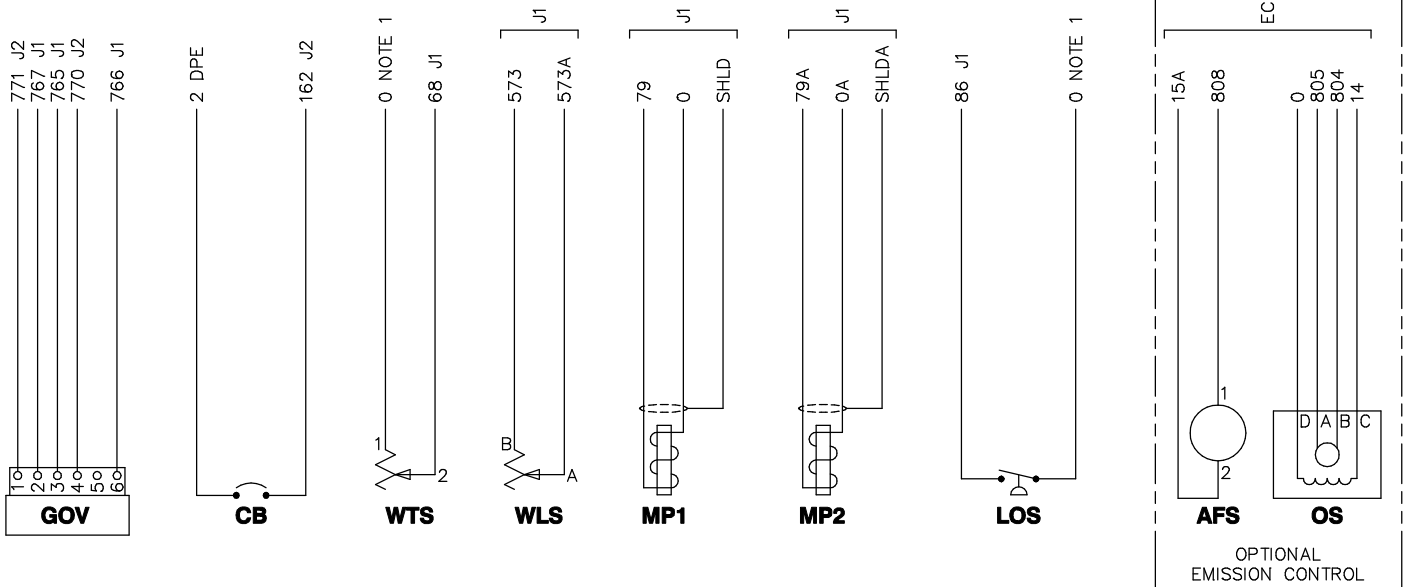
771 J2
767 J1
765 J1
770 J2
766 J1

2 DPE
162 J2

0 NOTE 1
68 J1

J1
573
573A

J1
79
0
SHLD

J1
79A
0A
SHLDA

86 J1
0 NOTE 1

EC
15A
808
0
805
804
14

1 2 3 4 5 6
GOV

CB

1
2
WTS

B
A
WLS

MP1

MP2

LOS

1
2
AFS

D A B C
OS

OPTIONAL
EMISSION CONTROL